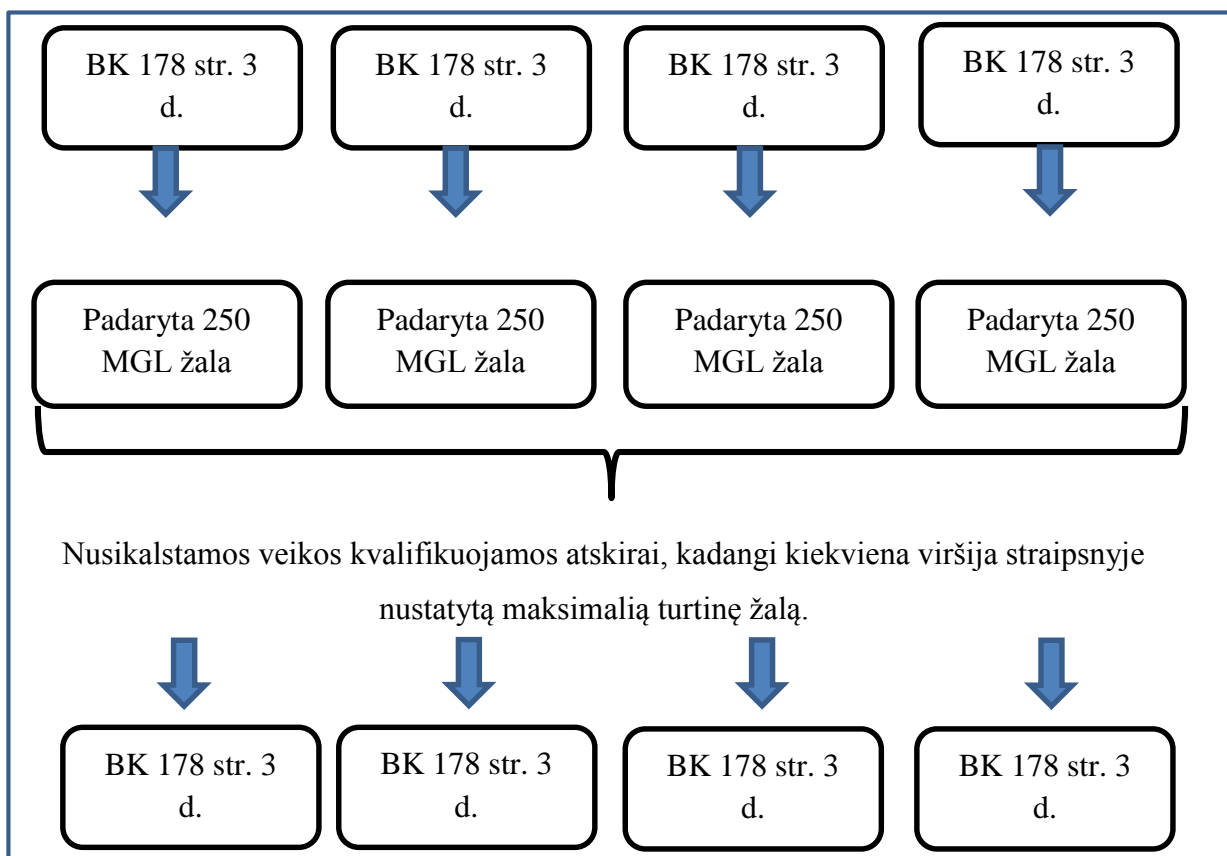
BK 178 str. 3 d.

BK 178 str. 3 d.

BK 178 str. 3 d.

BK 178 str. 3 d.

Padaryta 250 MGL žala

Padaryta 250 MGL žala

Padaryta 250 MGL žala

Padaryta 250 MGL žala

Nusikalstamos veikos kvalifikuojamos atskirai, kadangi kiekviena viršija straipsnyje nustatytą maksimalią turtinę žalą.

BK 178 str. 3 d.

BK 178 str. 3 d.

BK 178 str. 3 d.

BK 178 str. 3 d.